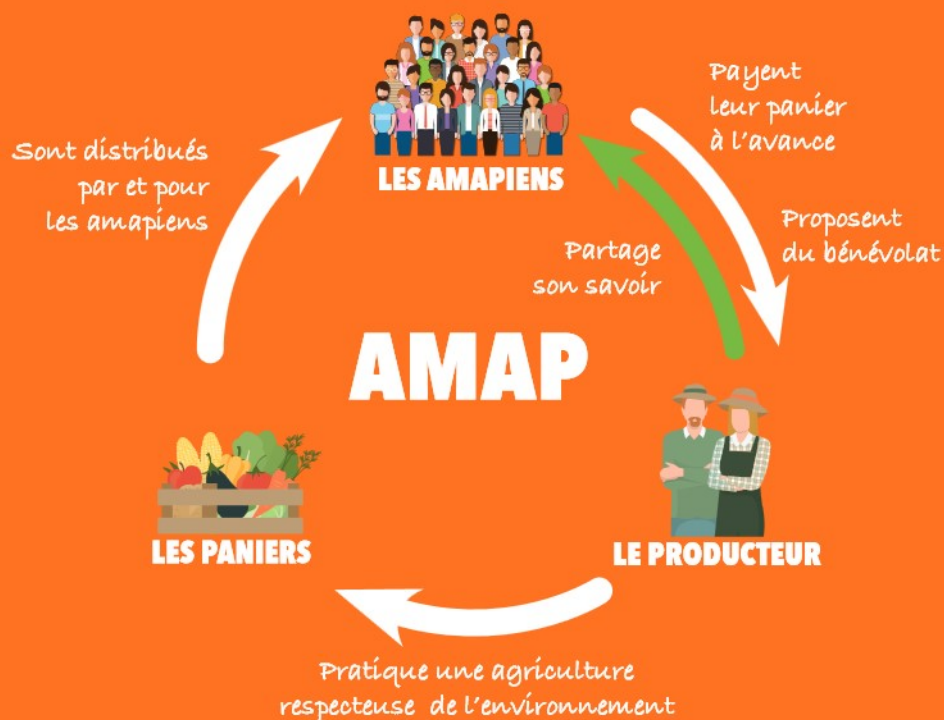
LES AMAPIENS

Payent leur panier à l'avance

Proposent du bénévolat

Partage son savoir

Sont distribués par et pour les amapiens

AMAP

LES PANIERS

LE PRODUCTEUR

Pratique une agriculture respecteuse de l'environnement